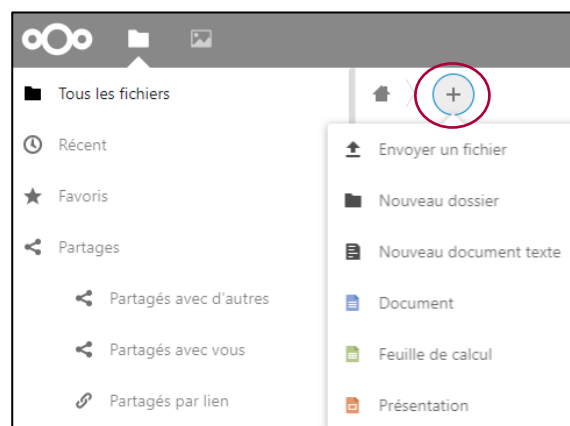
Tous les fichiers

Récent

Favoris

Partages

Partagés avec d'autres

Partagés avec vous

Partagés par lien

+

Envoyer un fichier

Nouveau dossier

Nouveau document texte

Document

Feuille de calcul

Présentation